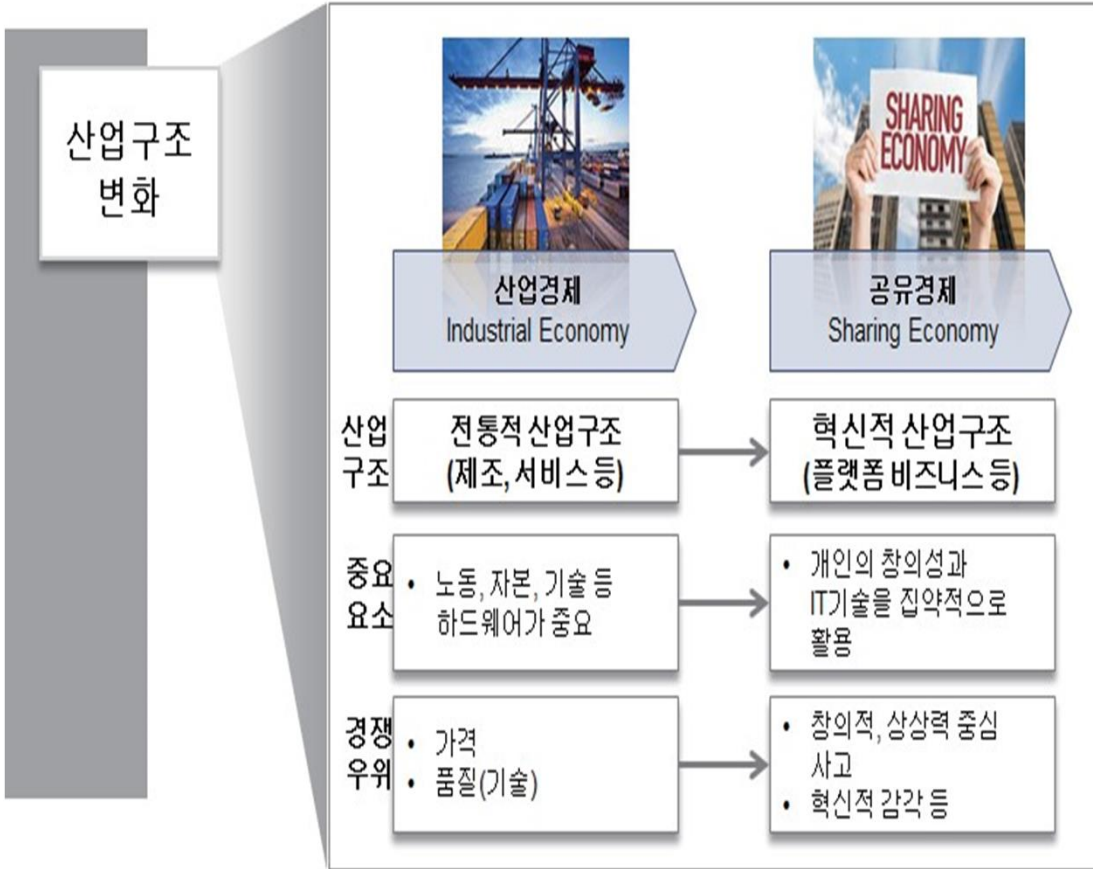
산업구조 변화

SHARING ECONOMY

산업경제
Industrial Economy

공유경제
Sharing Economy

| | | |
|---|---|---|
| 산업구조 | 전통적 산업구조 (제조, 서비스 등) | 혁신적 산업구조 (플랫폼 비즈니스 등) |
| 중요요소 | • 노동, 자본, 기술 등 하드웨어가 중요 | • 개인의 창의성과 IT기술을 집약적으로 활용 |
| 경쟁우위 | • 가격<br>• 품질(기술) | • 창의적, 상상력 중심 사고<br>• 혁신적 감각 등 |